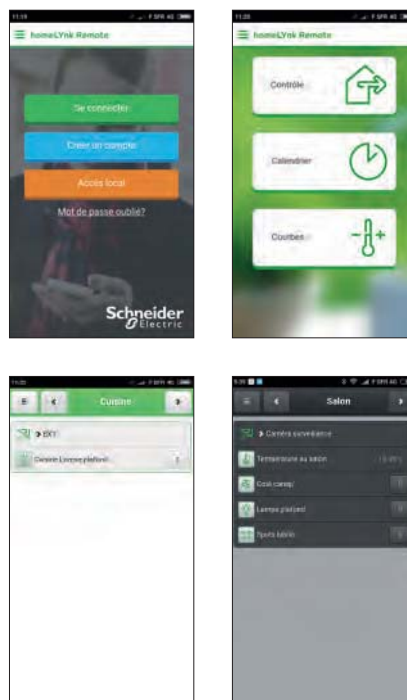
homeLYnk Remote

Se connecter

Créer un compte

Accès local

Mot de passe oublié?

Schneider Electric

homeLYnk Remote

Contrôle

Calendrier

Courbes

Cuisine

EXT

Cuisine Lampe plafond

Salon

Caméra surveillance

Température au salon

Coin canap

Lampe plafond

Spots table